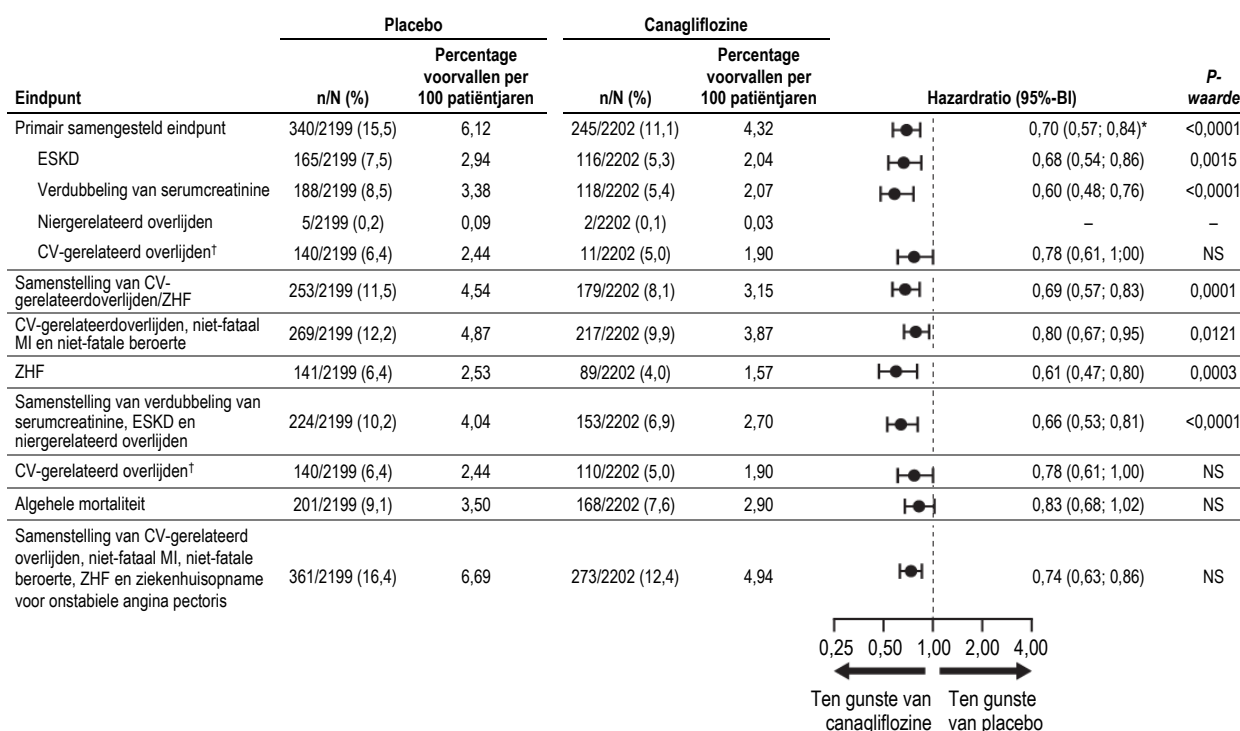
| Eindpunt | Placebo n/N (%) | Placebo Percentage voorvallen per 100 patiëntjaren | Canagliflozine n/N (%) | Canagliflozine Percentage voorvallen per 100 patiëntjaren | Hazardratio (95%-BI) | P-waarde |
|---|---|---|---|---|---|---|
| Primair samengesteld eindpunt | 340/2199 (15,5) | 6,12 | 245/2202 (11,1) | 4,32 | 0,70 (0,57; 0,84)* | <0,0001 |
| ESKD | 165/2199 (7,5) | 2,94 | 116/2202 (5,3) | 2,04 | 0,68 (0,54; 0,86) | 0,0015 |
| Verdubbeling van serumcreatinine | 188/2199 (8,5) | 3,38 | 118/2202 (5,4) | 2,07 | 0,60 (0,48; 0,76) | <0,0001 |
| Niergerelateerd overlijden | 5/2199 (0,2) | 0,09 | 2/2202 (0,1) | 0,03 | – | – |
| CV-gerelateerd overlijden† | 140/2199 (6,4) | 2,44 | 11/2202 (5,0) | 1,90 | 0,78 (0,61, 1;00) | NS |
| Samenstelling van CV-gerelateerdoverlijden/ZHF | 253/2199 (11,5) | 4,54 | 179/2202 (8,1) | 3,15 | 0,69 (0,57; 0,83) | 0,0001 |
| CV-gerelateerdoverlijden, niet-fataal MI en niet-fatale beroerte | 269/2199 (12,2) | 4,87 | 217/2202 (9,9) | 3,87 | 0,80 (0,67; 0,95) | 0,0121 |
| ZHF | 141/2199 (6,4) | 2,53 | 89/2202 (4,0) | 1,57 | 0,61 (0,47; 0,80) | 0,0003 |
| Samenstelling van verdubbeling van serumcreatinine, ESKD en niergerelateerd overlijden | 224/2199 (10,2) | 4,04 | 153/2202 (6,9) | 2,70 | 0,66 (0,53; 0,81) | <0,0001 |
| CV-gerelateerd overlijden† | 140/2199 (6,4) | 2,44 | 110/2202 (5,0) | 1,90 | 0,78 (0,61; 1,00) | NS |
| Algehele mortaliteit | 201/2199 (9,1) | 3,50 | 168/2202 (7,6) | 2,90 | 0,83 (0,68; 1,02) | NS |
| Samenstelling van CV-gerelateerd overlijden, niet-fataal MI, niet-fatale beroerte, ZHF en ziekenhuisopname voor onstabiele angina pectoris | 361/2199 (16,4) | 6,69 | 273/2202 (12,4) | 4,94 | 0,74 (0,63; 0,86) | NS |

0,25 0,50 1,00 2,00 4,00

Ten gunste van canagliflozine

Ten gunste van placebo